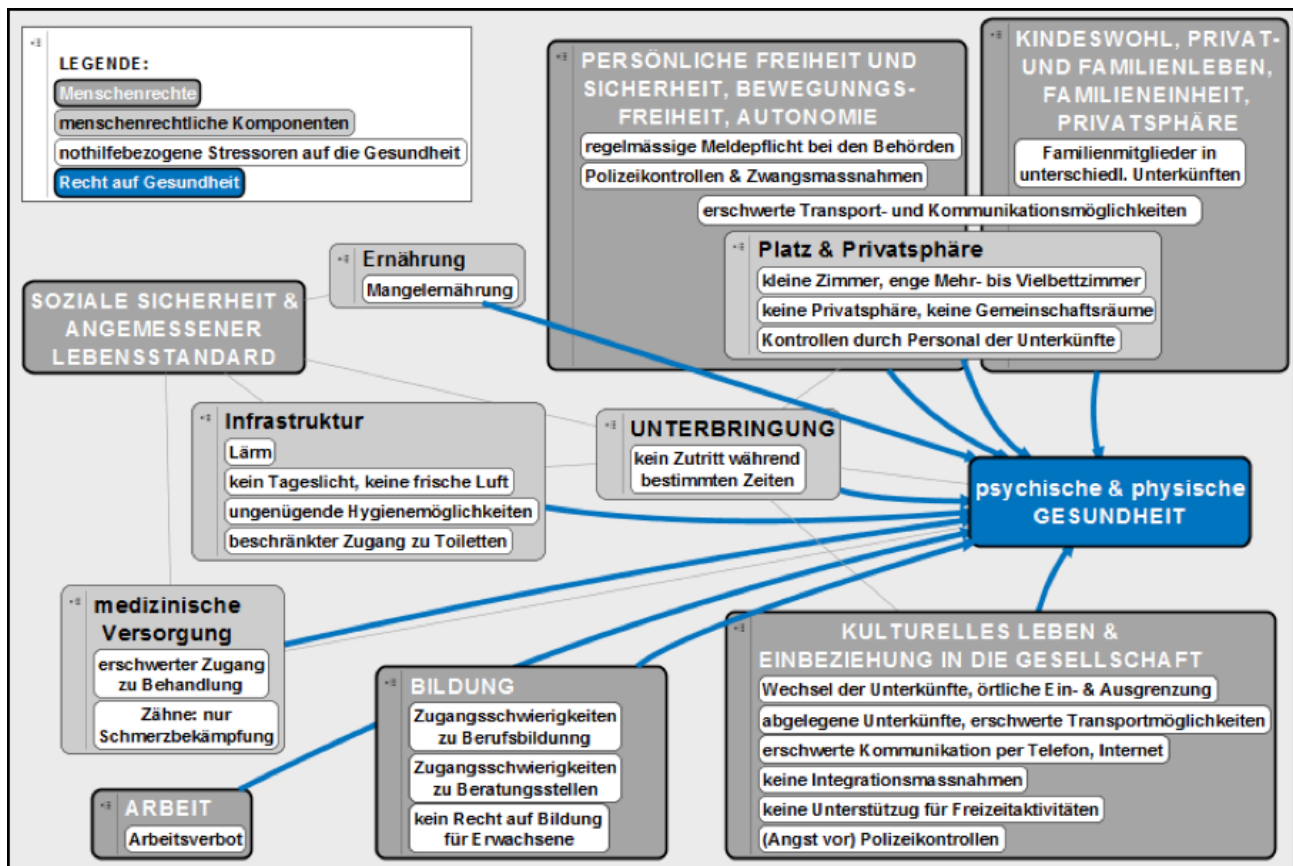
LEGENDE:
Menschenrechte
menschenrechtliche Komponenten
nothilfebezogene Stressoren auf die Gesundheit
Recht auf Gesundheit

PERSÖNLICHE FREIHEIT UND SICHERHEIT, BEWEGUNNGS-FREIHEIT, AUTONOMIE
regelmässige Meldepflicht bei den Behörden
Polizeikontrollen & Zwangsmassnahmen
erschwerte Transport- und Kommunikationsmöglichkeiten

KINDESWOHL, PRIVAT- UND FAMILIENLEBEN, FAMILIENEINHEIT, PRIVATSPHÄRE
Familienmitglieder in unterschiedl. Unterkünften

Ernährung
Mangelernährung

SOZIALE SICHERHEIT & ANGEMESSENER LEBENSSTANDARD

Platz & Privatsphäre
kleine Zimmer, enge Mehr- bis Vielbettzimmer
keine Privatsphäre, keine Gemeinschaftsräume
Kontrollen durch Personal der Unterkünfte

Infrastruktur
Lärm
kein Tageslicht, keine frische Luft
ungenügende Hygienemöglichkeiten
beschränkter Zugang zu Toiletten

UNTERBRINGUNG
kein Zutritt während bestimmten Zeiten

psychische & physische GESUNDHEIT

medizinische Versorgung
erschwerter Zugang zu Behandlung
Zähne: nur Schmerzbekämpfung

BILDUNG
Zugangsschwierigkeiten zu Berufsbildung
Zugangsschwierigkeiten zu Beratungsstellen
kein Recht auf Bildung für Erwachsene

KULTURELLES LEBEN & EINBEZIEHUNG IN DIE GESELLSCHAFT
Wechsel der Unterkünfte, örtliche Ein- & Ausgrenzung
abgelegene Unterkünfte, erschwerte Transportmöglichkeiten
erschwerte Kommunikation per Telefon, Internet
keine Integrationsmassnahmen
keine Unterstützug für Freizeitaktivitäten
(Angst vor) Polizeikontrollen

ARBEIT
Arbeitsverbot